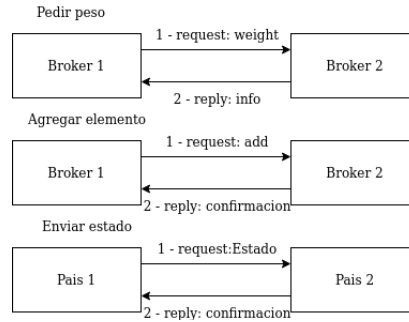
Pedir peso

1 - request: weight

Broker 1

Broker 2

2 - reply: info

Agregar elemento

1 - request: add

Broker 1

Broker 2

2 - reply: confirmacion

Enviar estado

1 - request:Estado

Pais 1

Pais 2

2 - reply: confirmacion